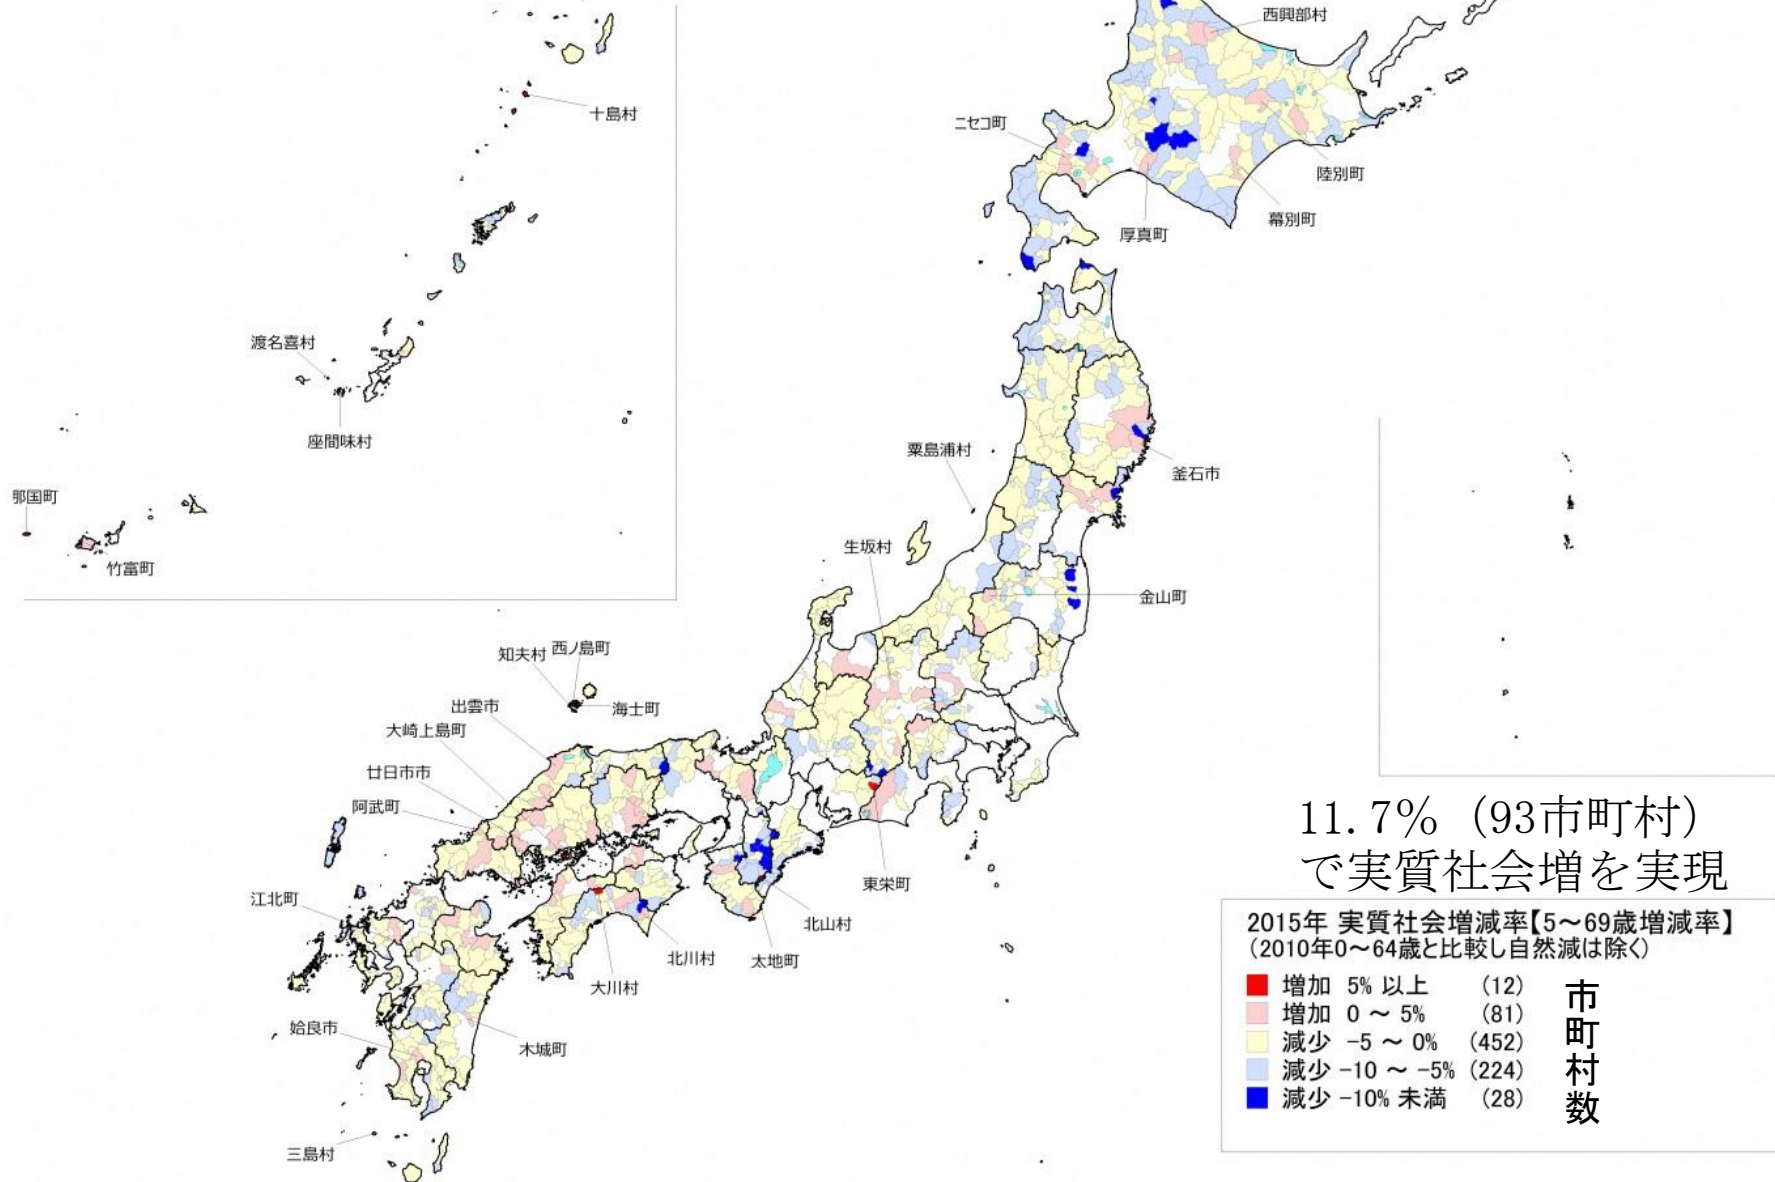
十島村
渡名喜村
座間味村
与那国町
竹富町
西興部村
ニセコ町
陸別町
幕別町
厚真町
釜石市
粟島浦村
生坂村
金山町
知夫村
西ノ島町
海士町
出雲市
大崎上島町
廿日市市
阿武町
江北町
東栄町
北山村
北川村
太地町
大川村
姶良市
木城町
三島村

11.7%（93市町村）で実質社会増を実現

2015年 実質社会増減率【5～69歳増減率】
（2010年0～64歳と比較し自然減は除く）

| | | |
|---|---|---|
| 増加 | 5% 以上 | (12) |
| 増加 | 0 ～ 5% | (81) |
| 減少 | -5 ～ 0% | (452) |
| 減少 | -10 ～ -5% | (224) |
| 減少 | -10% 未満 | (28) |

市町村数